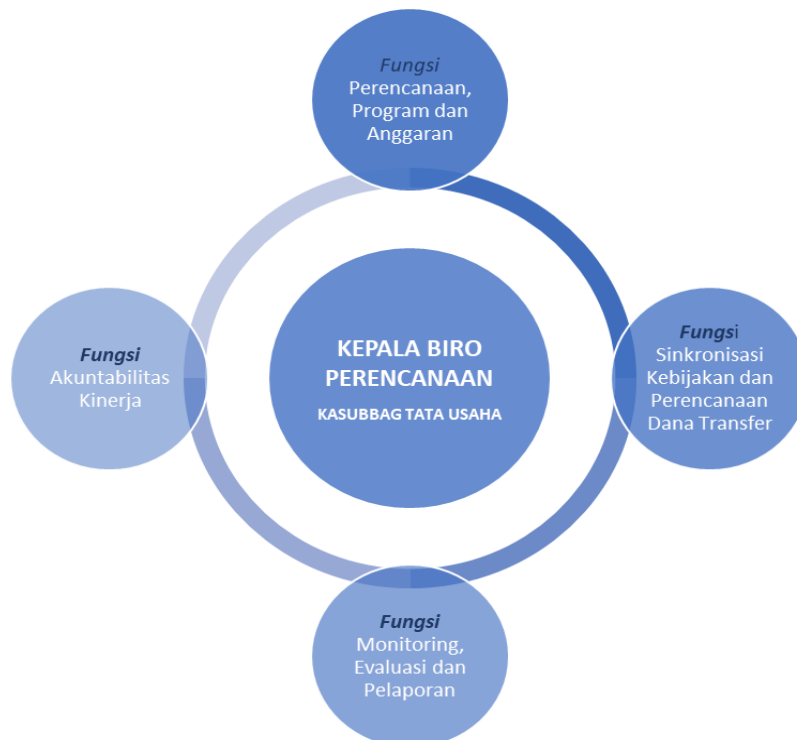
Fungsi
Perencanaan, Program dan Anggaran

Fungsi
Akuntabilitas Kinerja

KEPALA BIRO PERENCANAAN
KASUBBAG TATA USAHA

Fungsi
Sinkronisasi Kebijakan dan Perencanaan Dana Transfer

Fungsi
Monitoring, Evaluasi dan Pelaporan